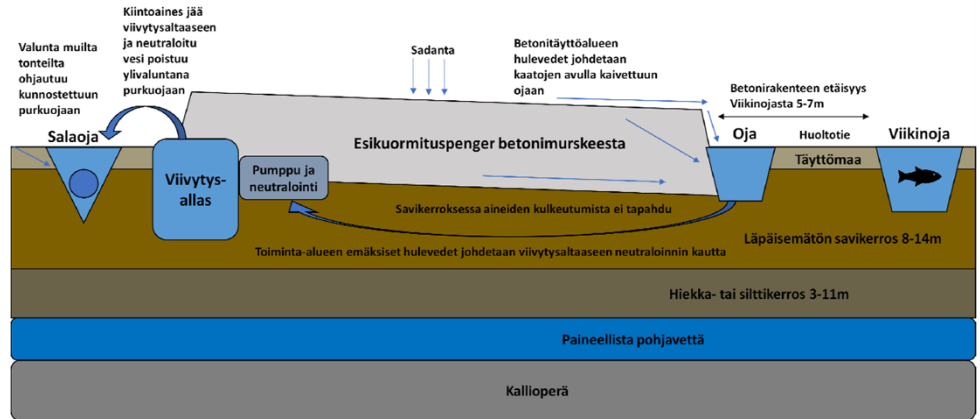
Valunta muilta tonteilta ohjautuu kunnostettuun purkuojaan

Kiintoaines jää viivytysaltaaseen ja neutraloitu vesi poistuu ylivaluntana purkuojaan

Sadanta

Betonitäyttöalueen hulevedet johdetaan kaatojen avulla kaivettuun ojaan

Betonirakenteen etäisyys Viikinojasta 5-7m

Salaoja

Oja

Huoltotie

Viikinoja

Esikuormituspenger betonimurskeesta

Täyttömaa

Viivytys-allas

Pumppu ja neutralointi

Savikerroksessa aineiden kulkeutumista ei tapahdu

Läpäisemätön savikerros 8-14m

Toiminta-alueen emäksiset hulevedet johdetaan viivytysaltaaseen neutraloinnin kautta

Hiekka- tai silttikerros 3-11m

Paineellista pohjavettä

Kallioperä